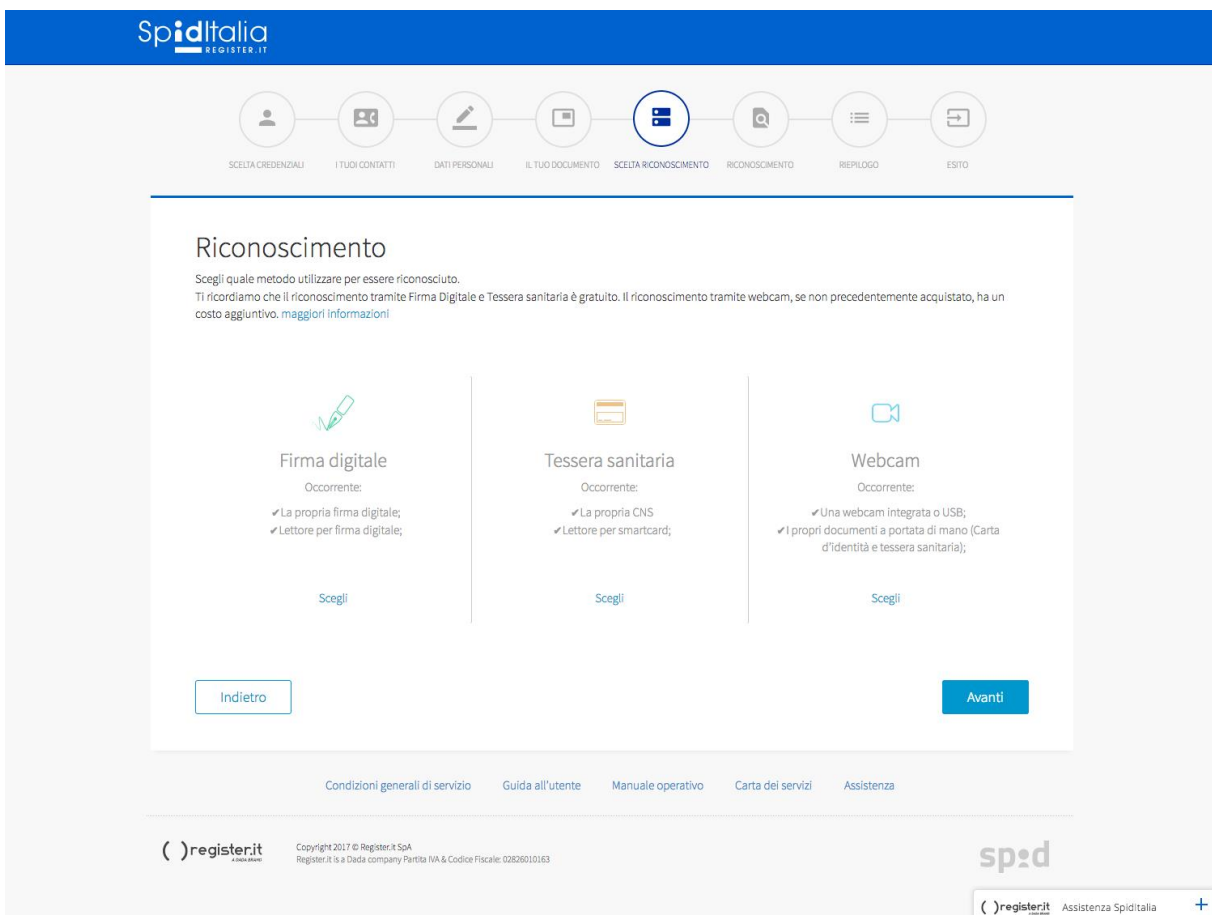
SpidItalia
REGISTER.IT

SCELTA CREDENZIALI
I TUOI CONTATTI
DATI PERSONALI
IL TUO DOCUMENTO
SCELTA RICONOSCIMENTO
RICONOSCIMENTO
RIEPILOGO
ESITO

Riconoscimento

Scegli quale metodo utilizzare per essere riconosciuto.
Ti ricordiamo che il riconoscimento tramite Firma Digitale e Tessera sanitaria è gratuito. Il riconoscimento tramite webcam, se non precedentemente acquistato, ha un costo aggiuntivo. maggiori informazioni

Firma digitale
Occorrente:
✔La propria firma digitale;
✔Lettore per firma digitale;
Scegli

Tessera sanitaria
Occorrente:
✔La propria CNS
✔Lettore per smartcard;
Scegli

Webcam
Occorrente:
✔Una webcam integrata o USB;
✔I propri documenti a portata di mano (Carta d'identità e tessera sanitaria);
Scegli

Indietro
Avanti

Condizioni generali di servizio
Guida all'utente
Manuale operativo
Carta dei servizi
Assistenza

( )register.it
A DADA BRAND
Copyright 2017 © Register.it SpA
Register.it is a Dada company Partita IVA & Codice Fiscale: 02826010163

sp:d

( )register.it Assistenza SpidItalia +